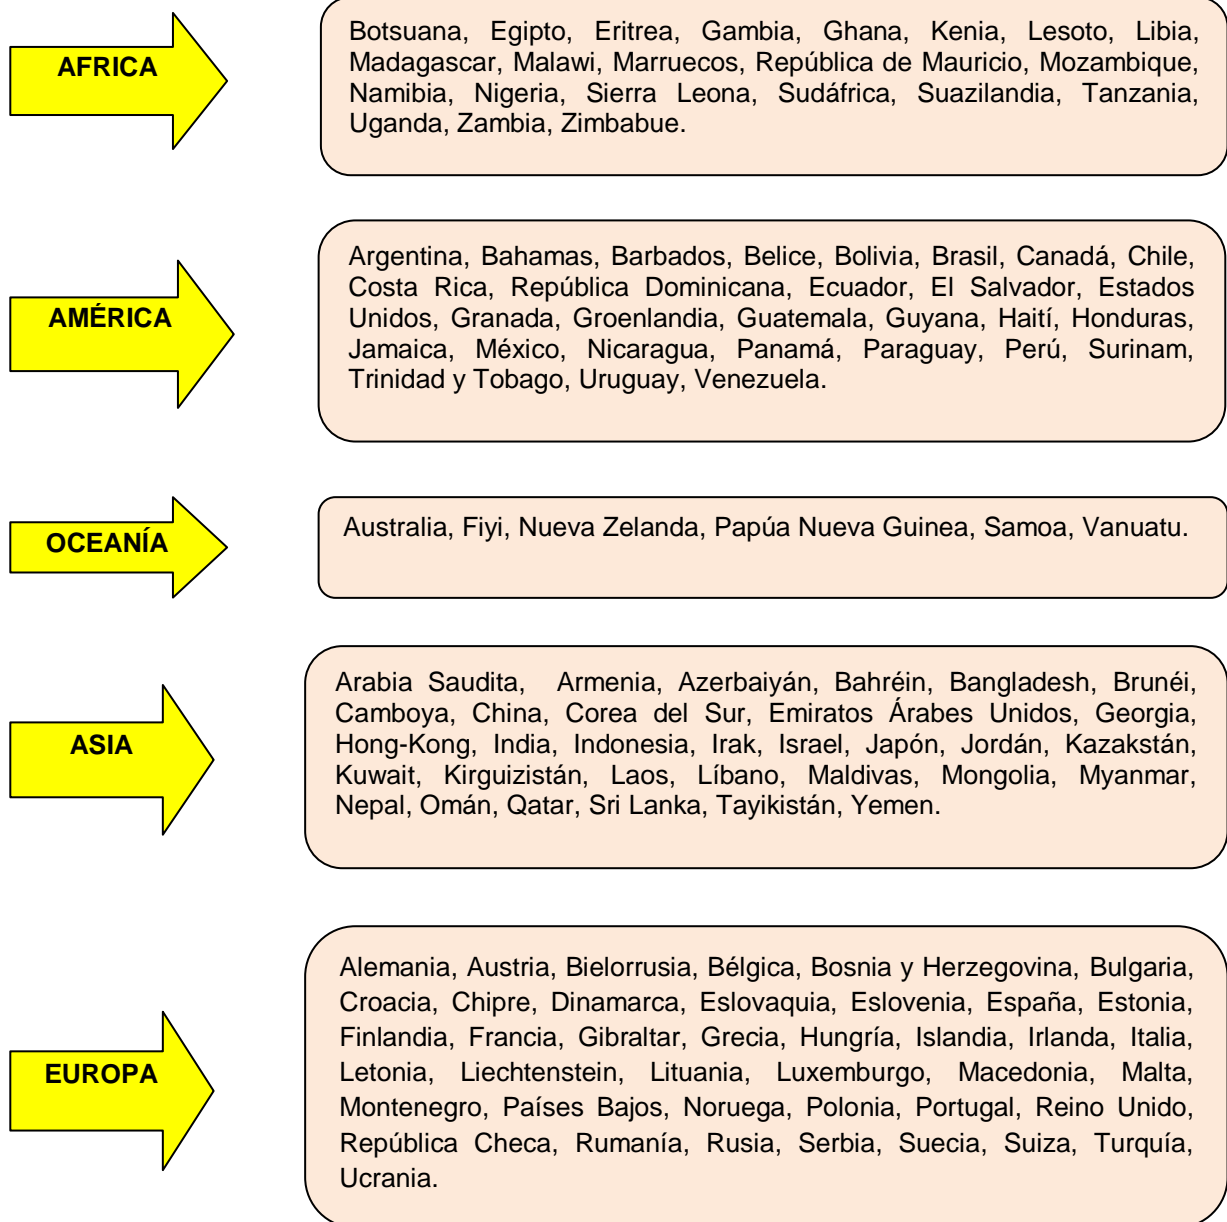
AFRICA

Botsuana, Egipto, Eritrea, Gambia, Ghana, Kenia, Lesoto, Libia, Madagascar, Malawi, Marruecos, República de Mauricio, Mozambique, Namibia, Nigeria, Sierra Leona, Sudáfrica, Suazilandia, Tanzania, Uganda, Zambia, Zimbabue.

AMÉRICA

Argentina, Bahamas, Barbados, Belice, Bolivia, Brasil, Canadá, Chile, Costa Rica, República Dominicana, Ecuador, El Salvador, Estados Unidos, Granada, Groenlandia, Guatemala, Guyana, Haití, Honduras, Jamaica, México, Nicaragua, Panamá, Paraguay, Perú, Surinam, Trinidad y Tobago, Uruguay, Venezuela.

OCEANÍA

Australia, Fiyi, Nueva Zelanda, Papúa Nueva Guinea, Samoa, Vanuatu.

ASIA

Arabia Saudita, Armenia, Azerbaiyán, Bahréin, Bangladesh, Brunéi, Camboya, China, Corea del Sur, Emiratos Árabes Unidos, Georgia, Hong-Kong, India, Indonesia, Irak, Israel, Japón, Jordán, Kazakstán, Kuwait, Kirguizistán, Laos, Líbano, Maldivas, Mongolia, Myanmar, Nepal, Omán, Qatar, Sri Lanka, Tayikistán, Yemen.

EUROPA

Alemania, Austria, Bielorrusia, Bélgica, Bosnia y Herzegovina, Bulgaria, Croacia, Chipre, Dinamarca, Eslovaquia, Eslovenia, España, Estonia, Finlandia, Francia, Gibraltar, Grecia, Hungría, Islandia, Irlanda, Italia, Letonia, Liechtenstein, Lituania, Luxemburgo, Macedonia, Malta, Montenegro, Países Bajos, Noruega, Polonia, Portugal, Reino Unido, República Checa, Rumanía, Rusia, Serbia, Suecia, Suiza, Turquía, Ucrania.